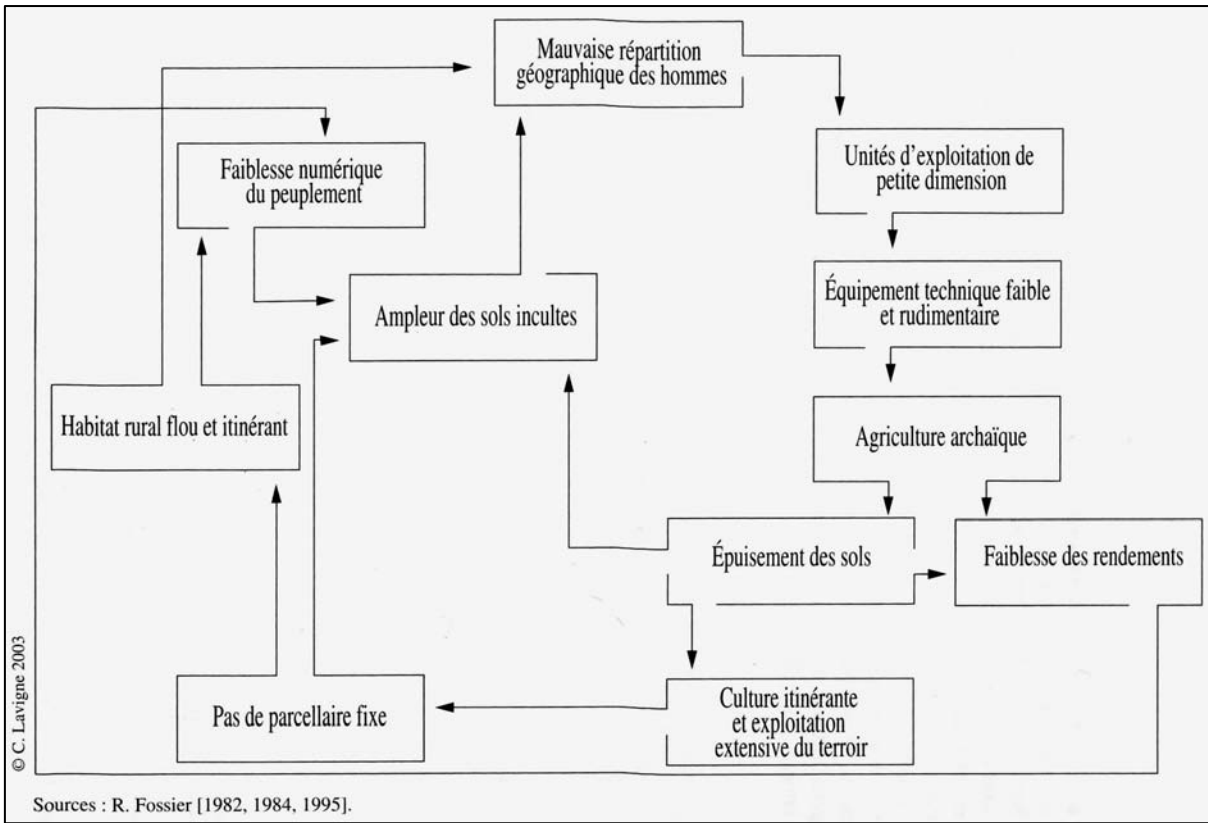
Mauvaise répartition géographique des hommes

Faiblesse numérique du peuplement

Unités d'exploitation de petite dimension

Ampleur des sols incultes

Équipement technique faible et rudimentaire

Habitat rural flou et itinérant

Agriculture archaïque

Épuisement des sols

Faiblesse des rendements

Pas de parcellaire fixe

Culture itinérante et exploitation extensive du terroir

© C. Lavigne 2003

Sources : R. Fossier [1982, 1984, 1995].